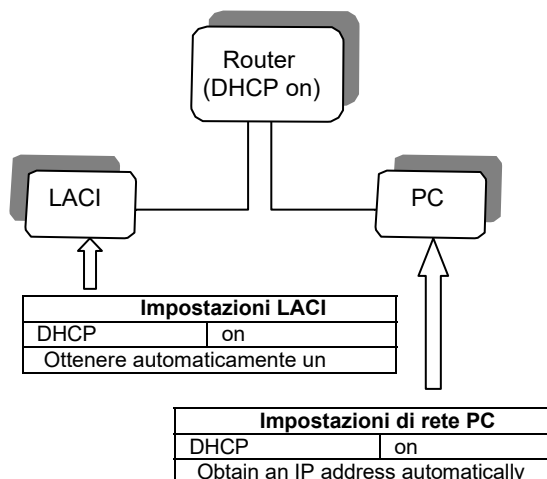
Router
(DHCP on)

LACI

PC

| Impostazioni LACI | |
|---|---|
| DHCP | on |
| Ottenere automaticamente un | |

| Impostazioni di rete PC | |
|---|---|
| DHCP | on |
| Obtain an IP address automatically | |